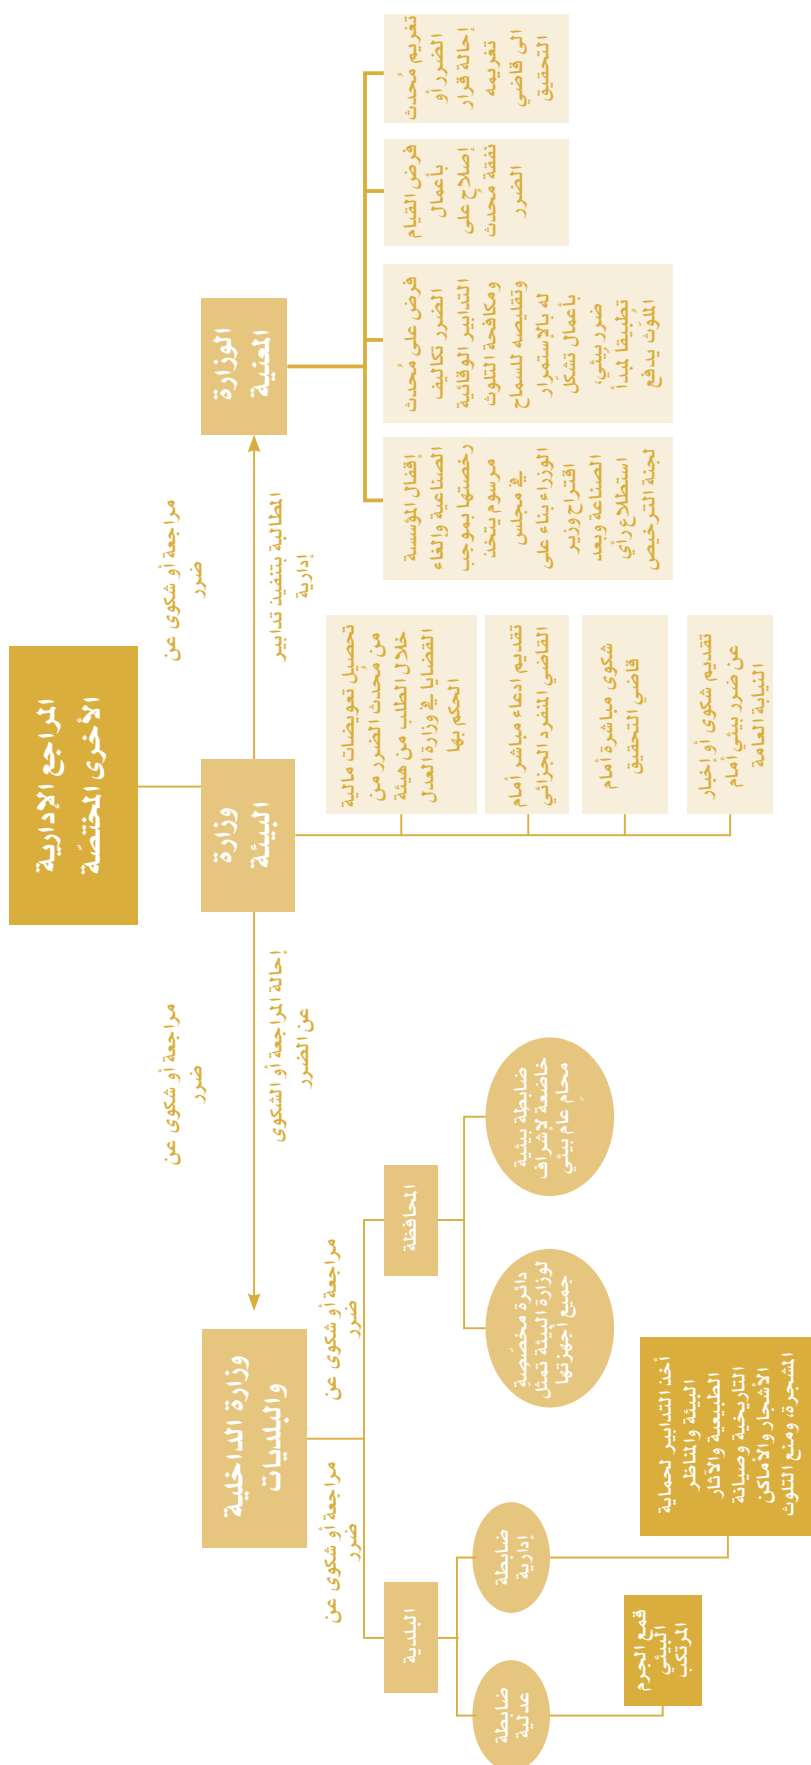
المراجع الإدارية الأخرى المختصّة

وزارة البيئة

الوزارة المعنية

مراجعة أو شكوى عن ضرر

المطالبة بتنفيذ تدابير إدارية

مراجعة أو شكوى عن ضرر

إحالة المراجعة أو الشكوى عن الضرر

وزارة الداخلية والبلديات

تغريم مُحدث الضرر أو إحالة قرار تغريمه الى قاضي التحقيق

فرض القيام بأعمال إصلاح على نفقة محدث الضرر

فرض على مُحدث الضرر تكاليف التدابير الوقائية ومكافحة التلوث وتقليصه للسماح له بالاستمرار بأعمال تشكّل ضرر بيئي، تطبيقاً لمبدأ الملوث يدفع

إقفال المؤسسة الصناعية وإلغاء رخصتها بموجب مرسوم يتخذ في مجلس الوزراء بناء على اقتراح وزير الصناعة وبعد استطلاع رأي لجنة الترخيص

تحصيل تعويضات مالية من محدث الضرر من خلال الطلب من هيئة القضايا في وزارة العدل الحكم بها

تقديم ادعاء مباشر أمام القاضي المنفرد الجزائي

شكوى مباشرة أمام قاضي التحقيق

تقديم شكوى أو إخبار عن ضرر بيئي أمام النيابة العامة

المحافظة

ضابطة بيئية خاضعة لإشراف محام عام بيئي

دائرة مختصة لوزارة البيئة تمثل جميع أجهزتها

مراجعة أو شكوى عن ضرر

مراجعة أو شكوى عن ضرر

البلدية

ضابطة إدارية

ضابطة عدلية

أخذ التدابير لحماية البيئة والمناظر الطبيعية والآثار التاريخية وصيانة الأشجار والأماكن المشجرة ومنع التلوث

قمع الجرم البيئي المرتكب